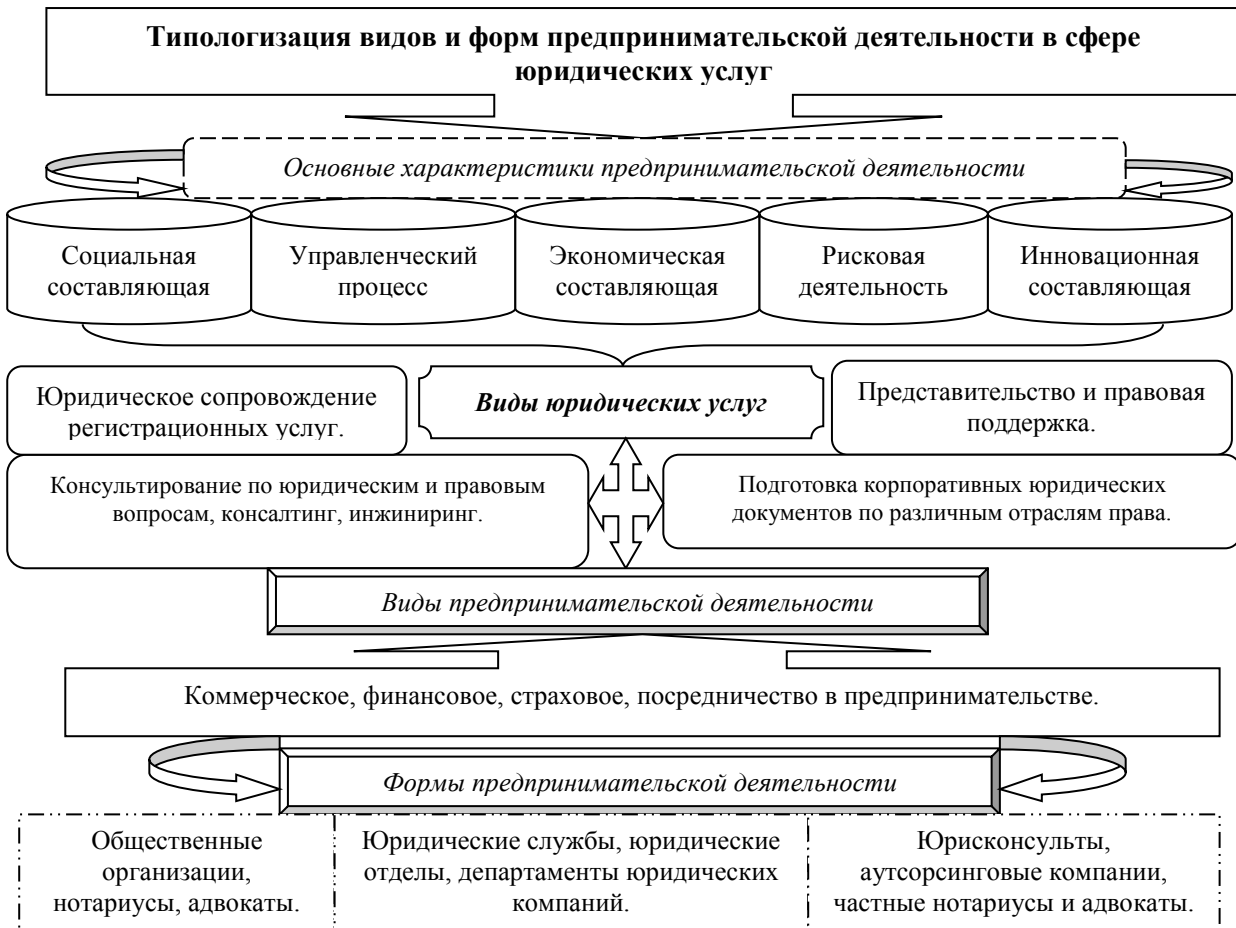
Типологизация видов и форм предпринимательской деятельности в сфере юридических услуг

Основные характеристики предпринимательской деятельности

Социальная составляющая

Управленческий процесс

Экономическая составляющая

Рисковая деятельность

Инновационная составляющая

Юридическое сопровождение регистрационных услуг.

Виды юридических услуг

Представительство и правовая поддержка.

Консультирование по юридическим и правовым вопросам, консалтинг, инжиниринг.

Подготовка корпоративных юридических документов по различным отраслям права.

Виды предпринимательской деятельности

Коммерческое, финансовое, страховое, посредничество в предпринимательстве.

Формы предпринимательской деятельности

Общественные организации, нотариусы, адвокаты.

Юридические службы, юридические отделы, департаменты юридических компаний.

Юрисконсульты, аутсорсинговые компании, частные нотариусы и адвокаты.